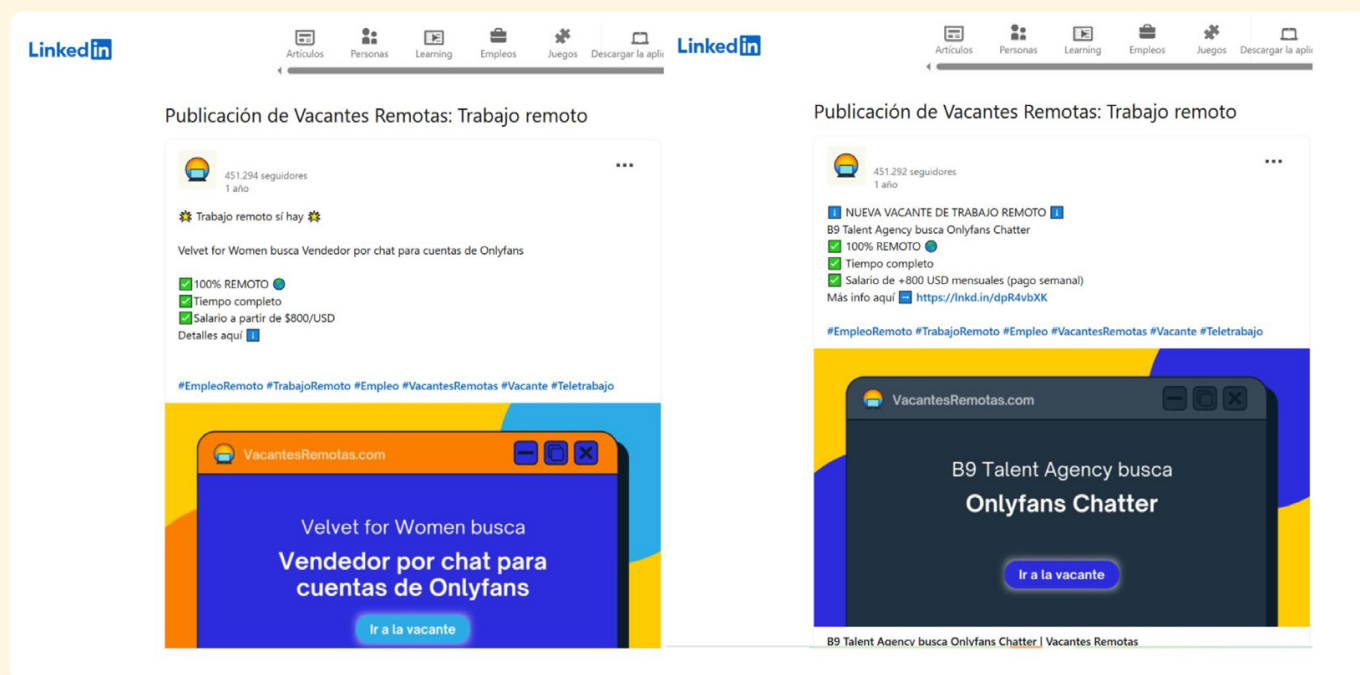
LinkedIn

Artículos Personas Learning Empleos Juegos Descargar la aplic

Publicación de Vacantes Remotas: Trabajo remoto

451.294 seguidores
1 año

...

Trabajo remoto sí hay

Velvet for Women busca Vendedor por chat para cuentas de Onlyfans

✅100% REMOTO
✅Tiempo completo
✅Salario a partir de $800/USD
Detalles aquí

#EmpleoRemoto #TrabajoRemoto #Empleo #VacantesRemotas #Vacante #Teletrabajo

VacantesRemotas.com

Velvet for Women busca

Vendedor por chat para cuentas de Onlyfans

Ir a la vacante

LinkedIn

Artículos Personas Learning Empleos Juegos Descargar la aplic

Publicación de Vacantes Remotas: Trabajo remoto

451.292 seguidores
1 año

...

NUEVA VACANTE DE TRABAJO REMOTO
B9 Talent Agency busca Onlyfans Chatter
✅ 100% REMOTO
✅ Tiempo completo
✅ Salario de +800 USD mensuales (pago semanal)
Más info aquí https://lnkd.in/dpR4vbXK

#EmpleoRemoto #TrabajoRemoto #Empleo #VacantesRemotas #Vacante #Teletrabajo

VacantesRemotas.com

B9 Talent Agency busca

Onlyfans Chatter

Ir a la vacante

B9 Talent Agency busca Onlyfans Chatter | Vacantes Remotas